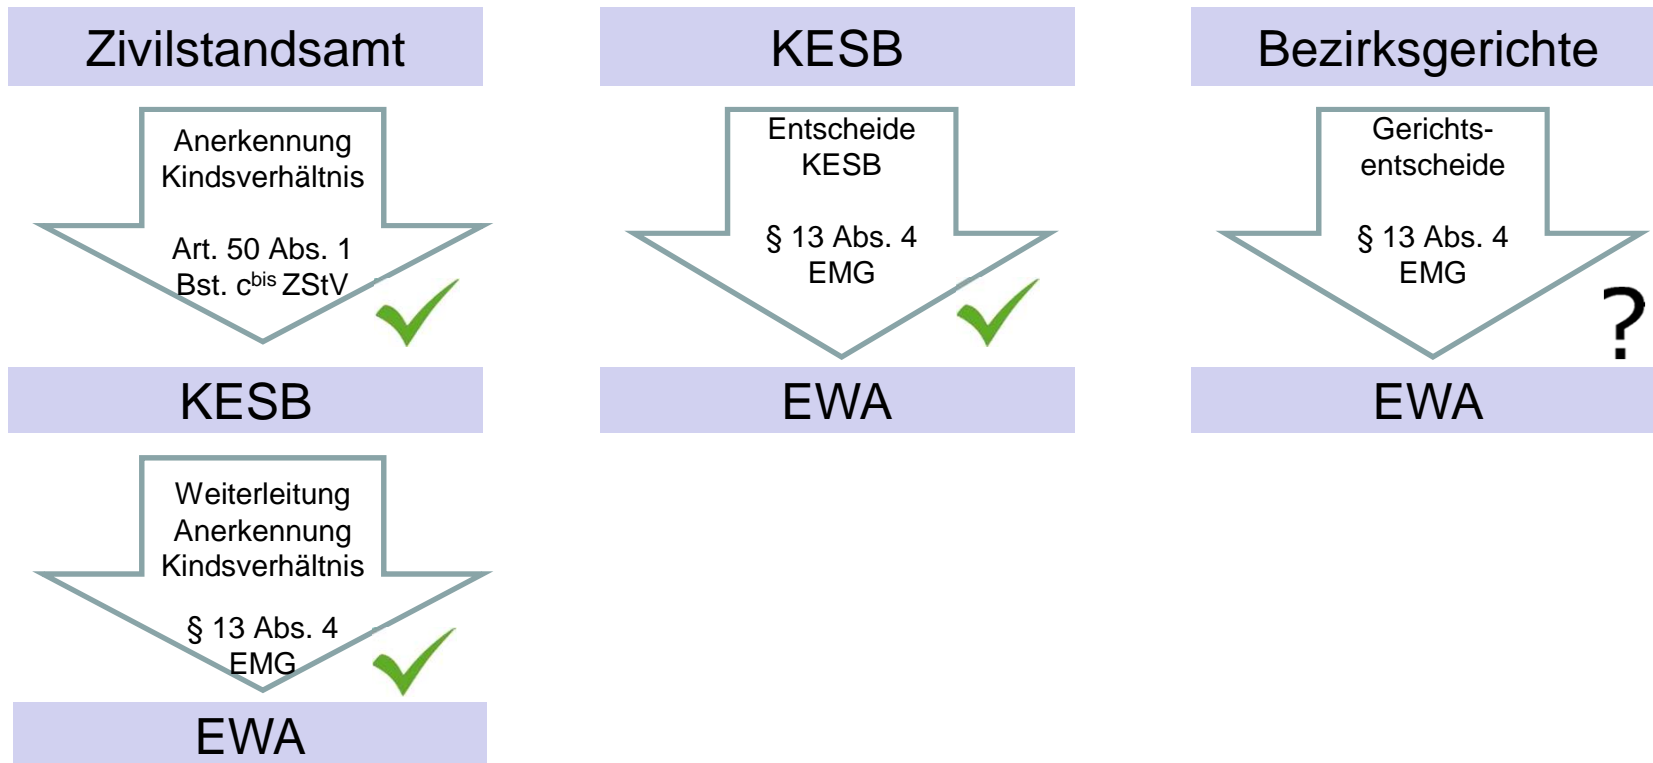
Zivilstandsamt

Anerkennung Kindsverhältnis

Art. 50 Abs. 1 Bst. $c^{bis}$ ZStV

KESB

Weiterleitung Anerkennung Kindsverhältnis

§ 13 Abs. 4 EMG

EWA

KESB

Entscheide KESB

§ 13 Abs. 4 EMG

EWA

Bezirksgerichte

Gerichtsentscheide

§ 13 Abs. 4 EMG

?

EWA